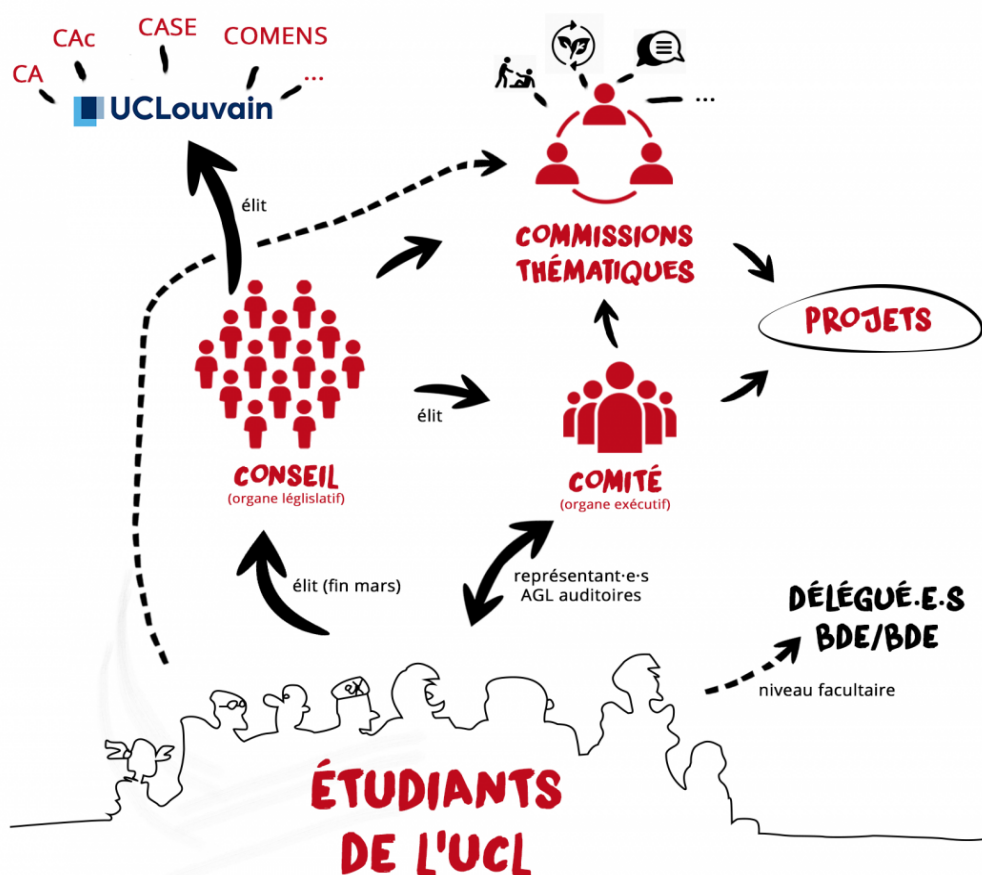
CA
CAc
CASE
COMENS
...
UCLouvain

...

élit

COMMISSIONS THÉMATIQUES

PROJETS

élit

CONSEIL
(organe léglislatif)

COMITÉ
(organe exécutif)

élit (fin mars)

représentant·e·s AGL auditoires

DÉLÉGUÉ.E.S BDE/BDE

niveau facultaire

ÉTUDIANTS DE L'UCL